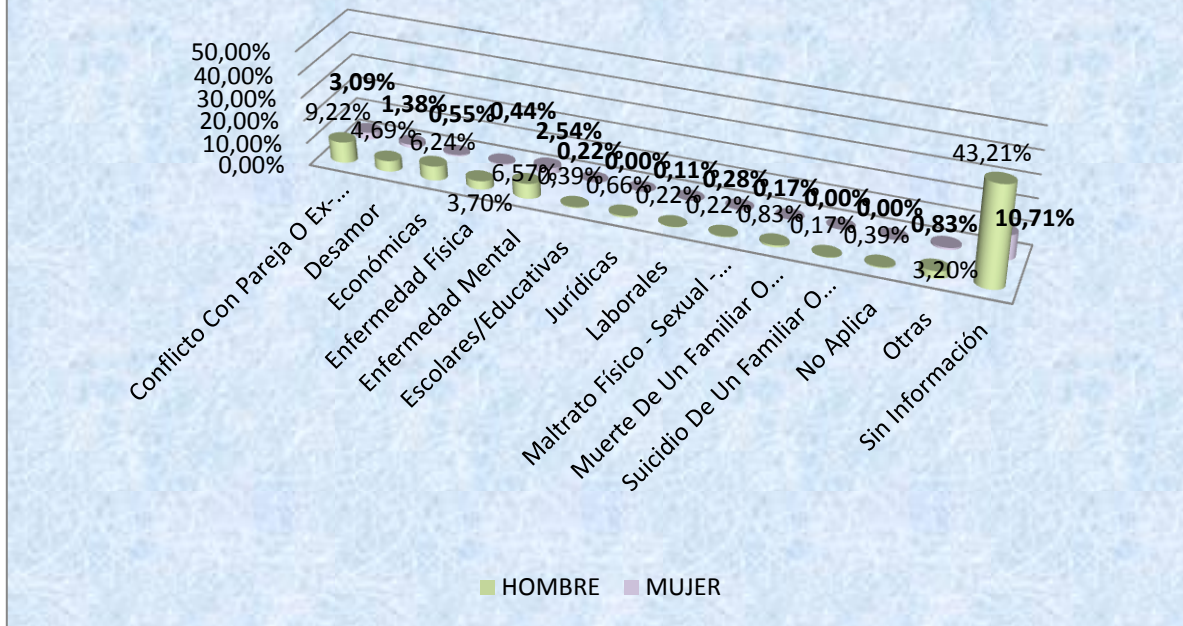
50,00%
40,00%
30,00%
20,00%
10,00%
0,00%

3,09%
9,22%
1,38%
4,69%
0,55%
6,24%
0,44%
3,70%
2,54%
6,57%
0,22%
0,39%
0,00%
0,66%
0,11%
0,22%
0,28%
0,22%
0,17%
0,83%
0,00%
0,17%
0,00%
0,39%
0,83%
3,20%
43,21%
10,71%

Conflicto Con Pareja O Ex-...
Desamor
Económicas
Enfermedad Física
Enfermedad Mental
Escolares/Educativas
Jurídicas
Laborales
Maltrato Físico - Sexual -...
Muerte De Un Familiar O...
Suicidio De Un Familiar O...
No Aplica
Otras
Sin Información

HOMBRE MUJER